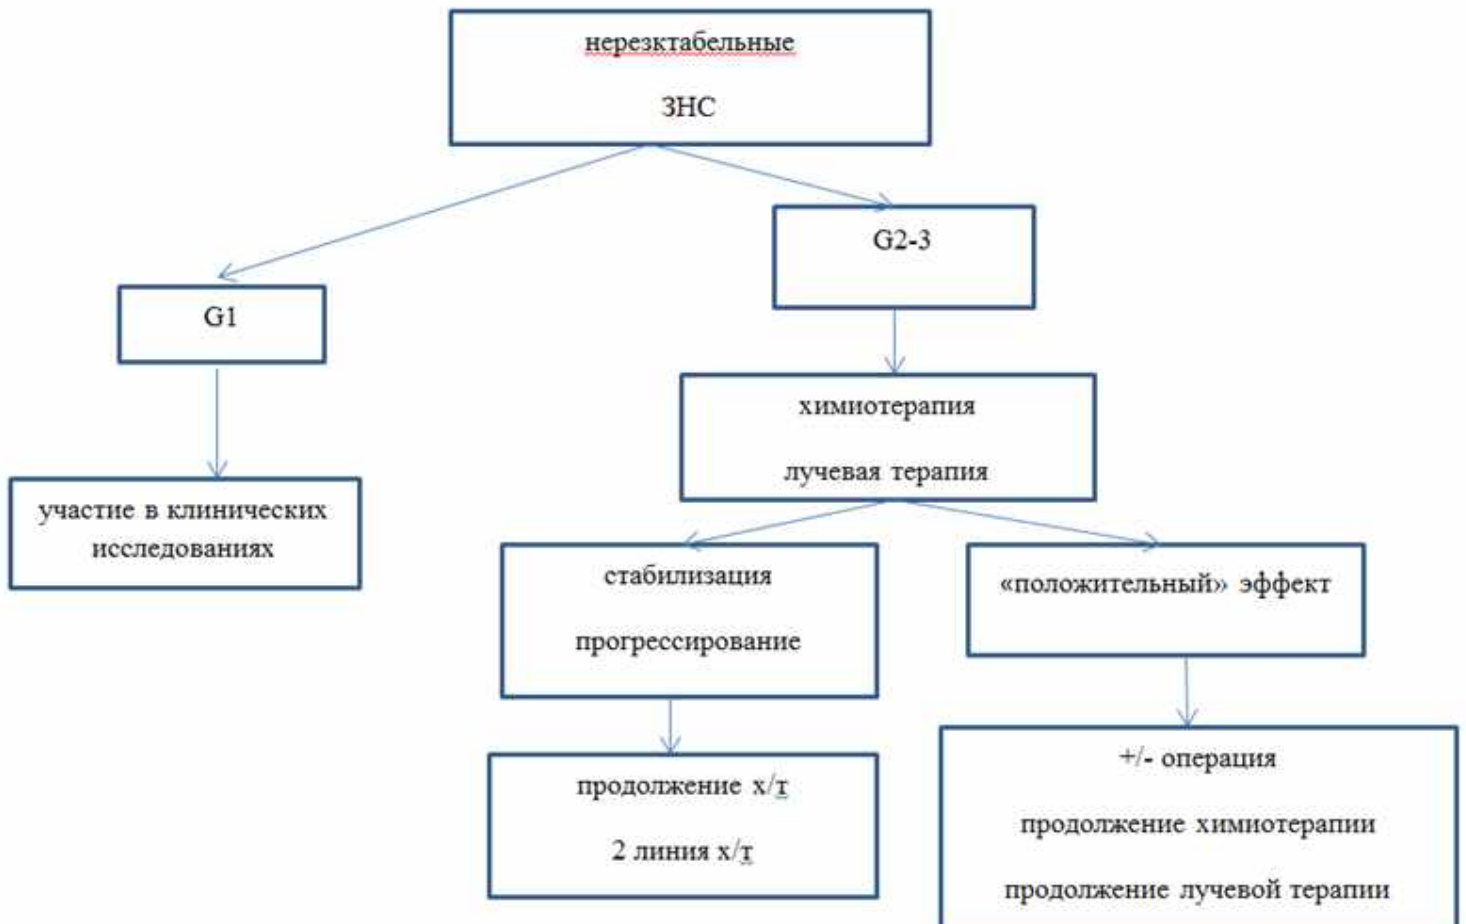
нерезктабельные

ЗНС

G1

участие в клинических исследованиях

G2-3

химиотерапия

лучевая терапия

стабилизация

прогрессирование

продолжение х/т

2 линия х/т

«положительный» эффект

+/- операция

продолжение химиотерапии

продолжение лучевой терапии